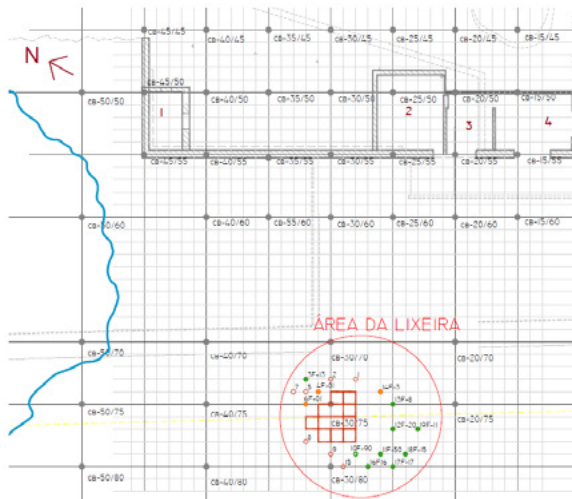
N

CB-45/45 CB-40/45 CB-35/45 CB-30/45 CB-25/45 CB-20/45 CB-15/45

CB-45/50 CB-50/50 CB-40/50 CB-35/50 CB-30/50 CB-25/50 CB-20/50 CB-15/50

1 2 3 4

CB-45/55 CB-40/55 CB-35/55 CB-30/55 CB-25/55 CB-20/55 CB-15/55

CB-50/60 CB-40/60 CB-35/60 CB-30/60 CB-25/60 CB-20/60 CB-15/60

ÁREA DA LIXEIRA

CB-50/70 CB-40/70 CB-30/70 CB-20/70

CB-50/75 CB-40/75 CB-30/75 CB-20/75

CB-50/80 CB-40/80 CB-30/80